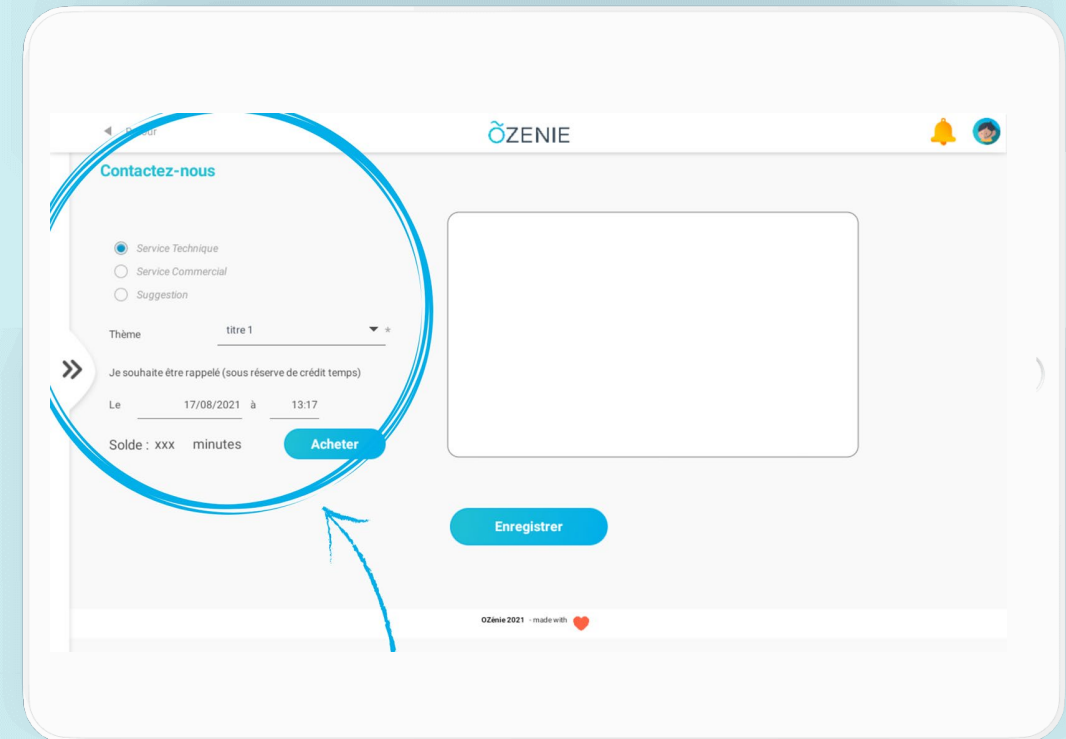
◄ Retour

ÕZENIE

Contactez-nous

Service Technique
Service Commercial
Suggestion

Thème titre 1 *

Je souhaite être rappelé (sous réserve de crédit temps)

Le 17/08/2021 à 13:17

Solde : xxx minutes

Acheter

Enregistrer

OZénie 2021 · made with